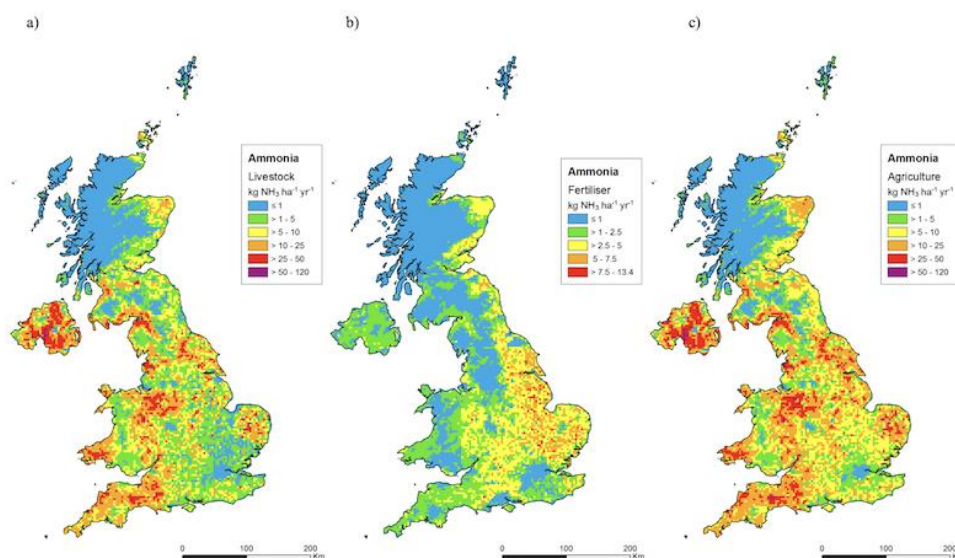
a)

Ammonia
Livestock
kg $NH_3$ $ha^{-1}$ $yr^{-1}$
≤ 1
> 1 - 5
> 5 - 10
> 10 - 25
> 25 - 50
> 50 - 120

0 100 200 Km

b)

Ammonia
Fertiliser
kg $NH_3$ $ha^{-1}$ $yr^{-1}$
≤ 1
> 1 - 2.5
> 2.5 - 5
5 - 7.5
> 7.5 - 13.4

0 100 200 Km

c)

Ammonia
Agriculture
kg $NH_3$ $ha^{-1}$ $yr^{-1}$
≤ 1
> 1 - 5
> 5 - 10
> 10 - 25
> 25 - 50
> 50 - 120

0 100 200